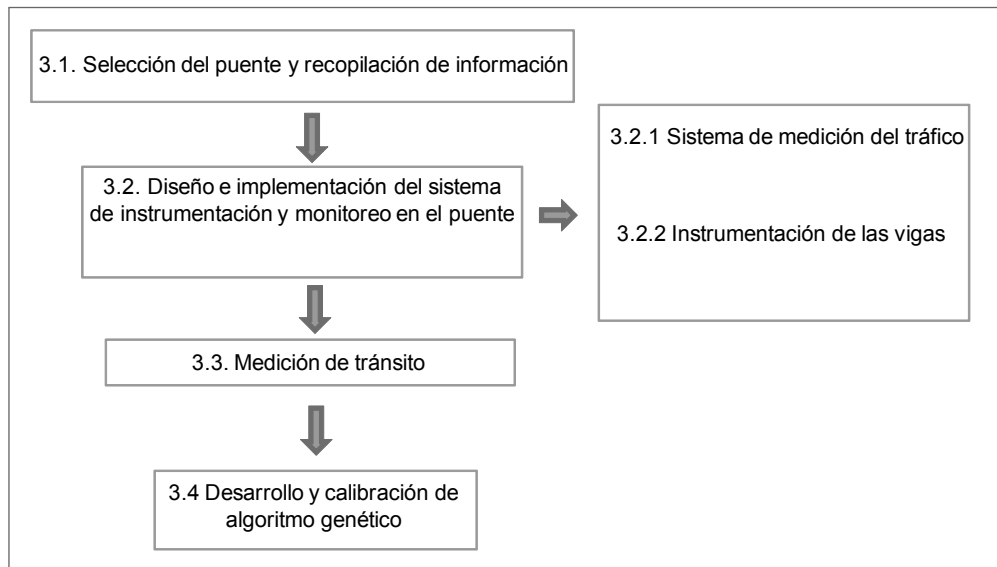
3.1. Selección del puente y recopilación de información

3.2. Diseño e implementación del sistema de instrumentación y monitoreo en el puente

3.2.1 Sistema de medición del tráfico

3.2.2 Instrumentación de las vigas

3.3. Medición de tránsito

3.4 Desarrollo y calibración de algoritmo genético